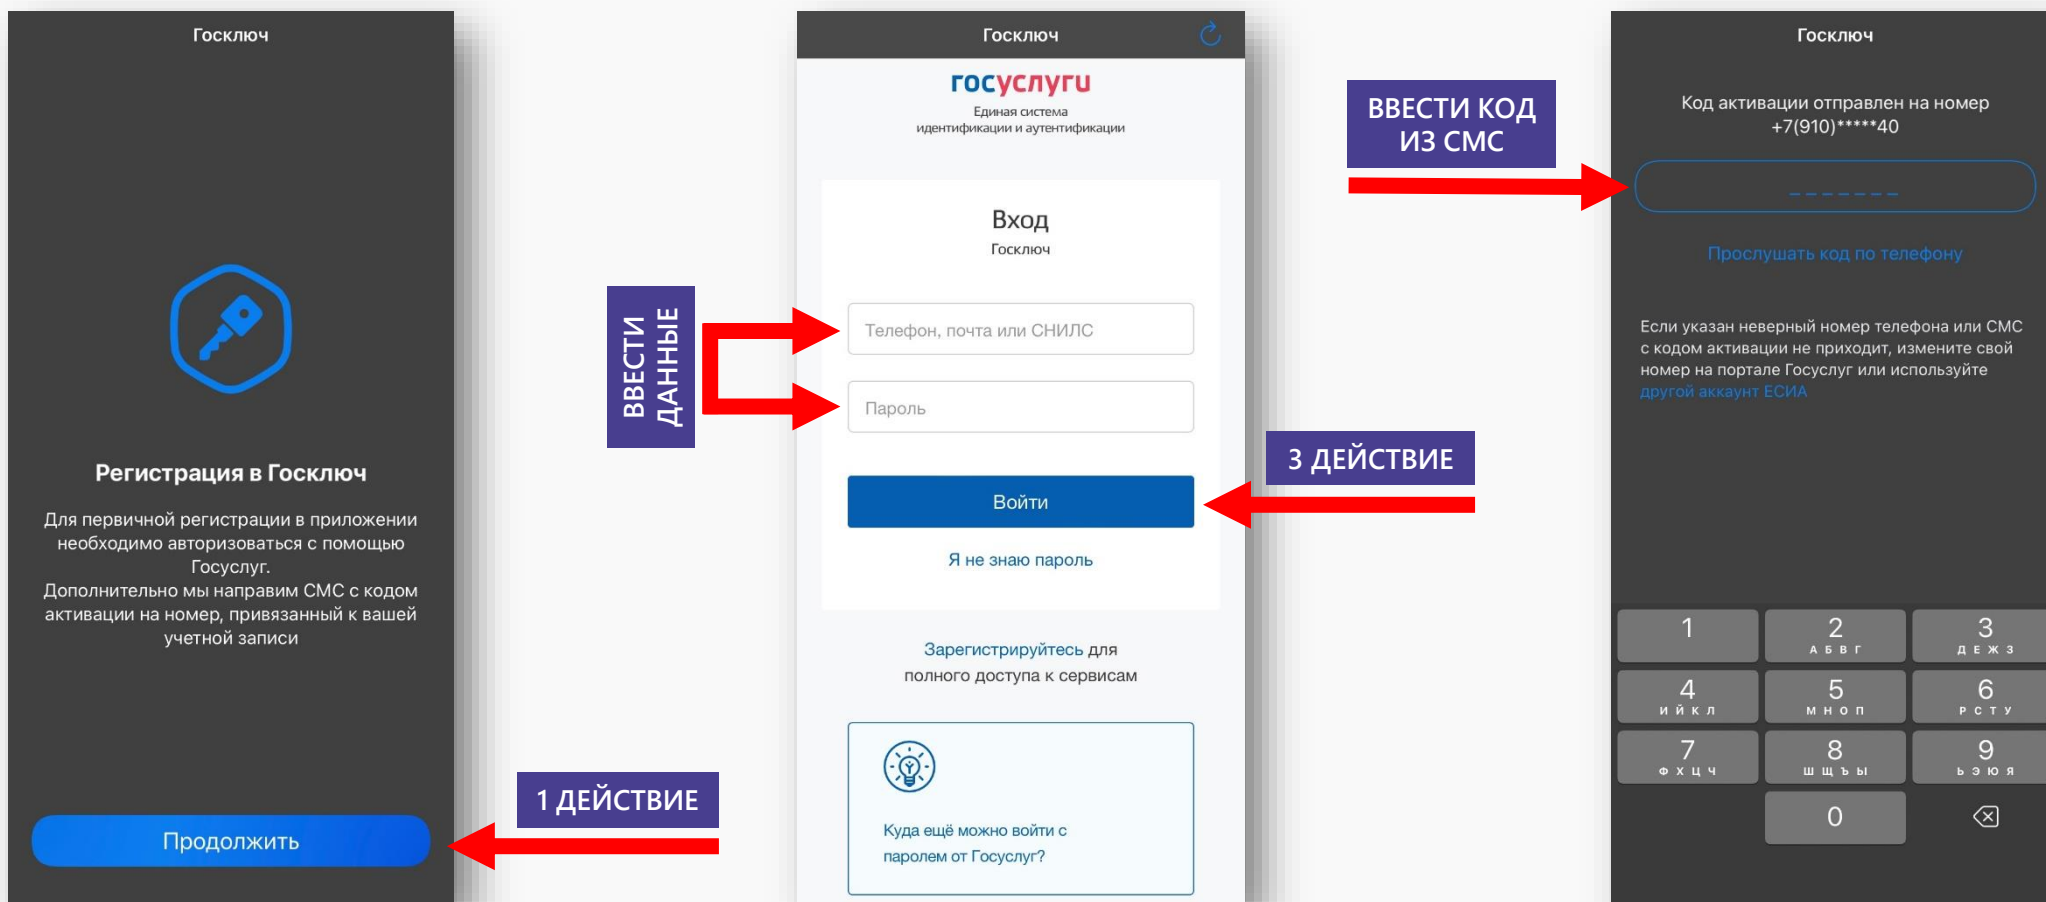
Госключ

Регистрация в Госключ

Для первичной регистрации в приложении необходимо авторизоваться с помощью Госуслуг.
Дополнительно мы направим СМС с кодом активации на номер, привязанный к вашей учетной записи

Продолжить

1 ДЕЙСТВИЕ

ВВЕСТИ ДАННЫЕ

Госключ

госуслуги
Единая система идентификации и аутентификации

Вход
Госключ

Телефон, почта или СНИЛС

Пароль

Войти

Я не знаю пароль

Зарегистрируйтесь для полного доступа к сервисам

Куда ещё можно войти с паролем от Госуслуг?

3 ДЕЙСТВИЕ

ВВЕСТИ КОД ИЗ СМС

Госключ

Код активации отправлен на номер +7(910)*****40

Прослушать код по телефону

Если указан неверный номер телефона или СМС с кодом активации не приходит, измените свой номер на портале Госуслуг или используйте другой аккаунт ЕСИА

1
2 А Б В Г
3 Д Е Ж З
4 И Й К Л
5 М Н О П
6 Р С Т У
7 Ф Х Ц Ч
8 Ш Щ Ъ Ы
9 Ь Э Ю Я
0